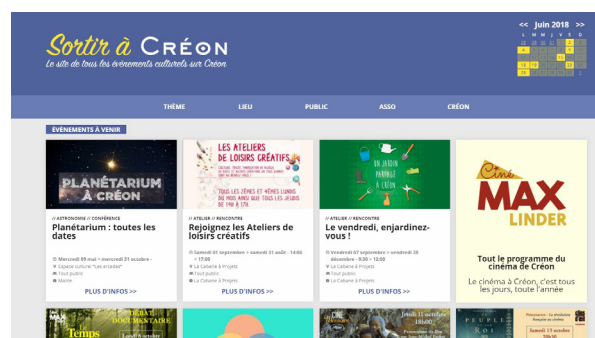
Sortir à Créon
Le site de tous les événements culturels sur Créon

<< Juin 2018 >>

THÈME
LIEU
PUBLIC
ASSO
CRÉON

ÉVÉNEMENTS À VENIR

PLANÉTARIUM À CRÉON
// ASTRONOMIE // CONFÉRENCE
Planétarium : toutes les dates
Mercredi 09 mai » mercredi 31 octobre -
Espace culturel "Les arcades"
Tout public
Mairie
PLUS D'INFOS >>

LES ATELIERS DE LOISIRS CRÉATIFS
// ATELIER // RENCONTRE
Rejoignez les Ateliers de loisirs créatifs
Samedi 01 septembre » samedi 31 août - 14:00 » 17:00
La Cabane à Projets
Tout public
La Cabane à Projets
PLUS D'INFOS >>

UN JARDIN PARTAGÉ À CRÉON
// ATELIER // RENCONTRE
Le vendredi, enjardinez-vous !
Vendredi 07 septembre » vendredi 28 décembre - 9:30 » 12:00
La Cabane à Projets
Tout public
La Cabane à Projets
PLUS D'INFOS >>

Ciné MAX LINDER
Tout le programme du cinéma de Créon
Le cinéma à Créon, c'est tous les jours, toute l'année

Temps
DÉBAT DOCUMENTAIRE
Jeudi 11 octobre 18h00
PEUPLE ROI
Samedi 13 octobre